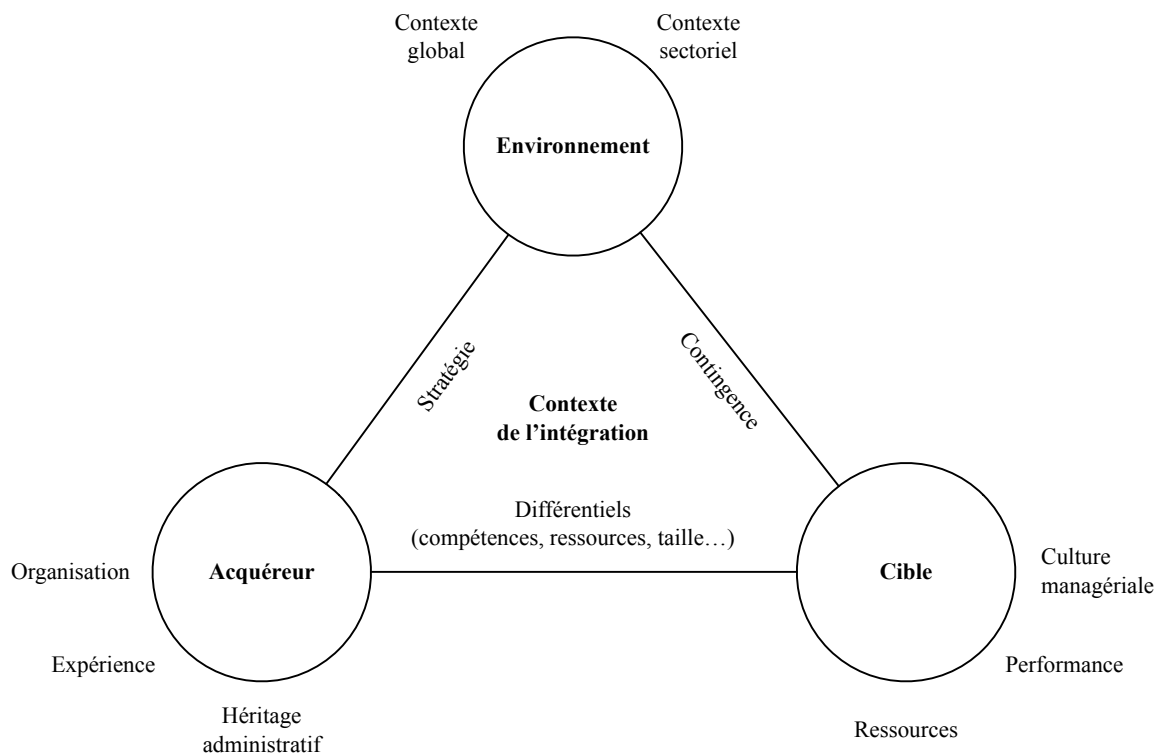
Contexte global

Contexte sectoriel

Environnement

Stratégie

Contingence

Contexte de l'intégration

Différentiels (compétences, ressources, taille…)

Organisation

Acquéreur

Cible

Culture managériale

Expérience

Performance

Héritage administratif

Ressources